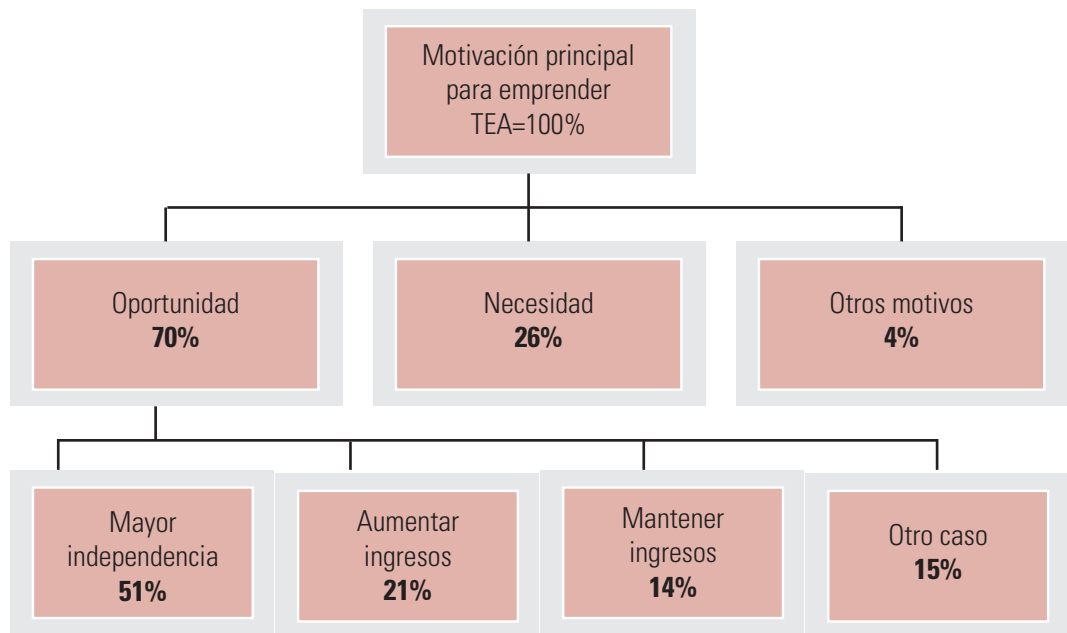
Motivación principal para emprender TEA=100%

Oportunidad
**70%**

Necesidad
**26%**

Otros motivos
**4%**

Mayor independencia
**51%**

Aumentar ingresos
**21%**

Mantener ingresos
**14%**

Otro caso
**15%**